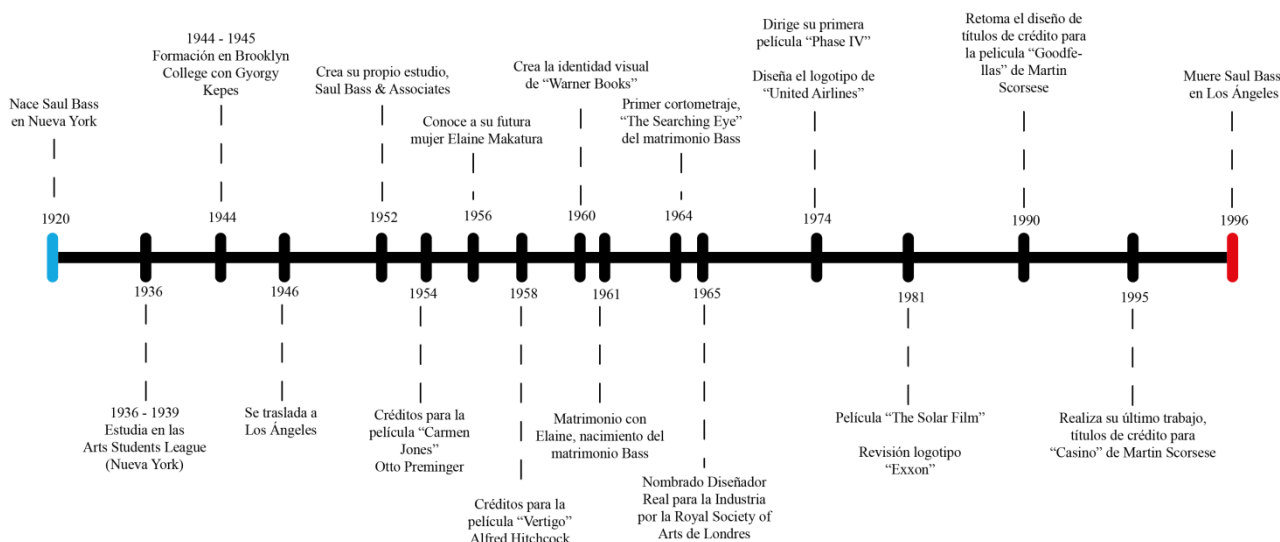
Nace Saul Bass en Nueva York

1944 - 1945 Formación en Brooklyn College con Gyorgy Kepes

Crea su propio estudio, Saul Bass & Associates

Conoce a su futura mujer Elaine Makatura

Crea la identidad visual de "Warner Books"

Primer cortometraje, "The Searching Eye" del matrimonio Bass

Dirige su primera película "Phase IV"

Diseña el logotipo de "United Airlines"

Retoma el diseño de títulos de crédito para la pelicula "Goodfellas" de Martin Scorsese

Muere Saul Bass en Los Ángeles

1920

1944

1952

1956

1960

1964

1974

1990

1996

1936

1946

1954

1958

1961

1965

1981

1995

1936 - 1939 Estudia en las Arts Students League (Nueva York)

Se traslada a Los Ángeles

Créditos para la película "Carmen Jones" Otto Preminger

Créditos para la película "Vertigo" Alfred Hitchcock

Matrimonio con Elaine, nacimiento del matrimonio Bass

Nombrado Diseñador Real para la Industria por la Royal Society of Arts de Londres

Película "The Solar Film"

Revisión logotipo "Exxon"

Realiza su último trabajo, títulos de crédito para "Casino" de Martin Scorsese